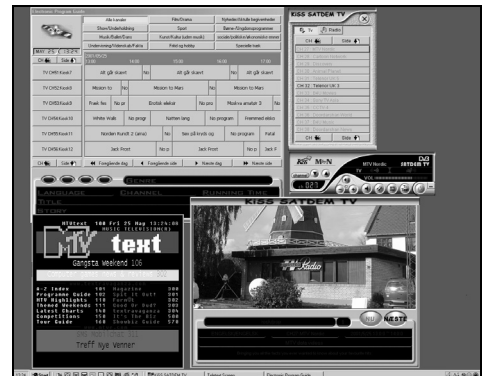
Electronic Program Guide

Alle kanaler | Film/Drama | Nyheder/Aktuelle begivenheder
Show/Underholdning | Sport | Børne-/Ungdomsprogrammer
Musik/Ballet/Dans | Kunst/Kultur (uden musik) | sociale/politiske/økonomiske emner
Undervisning/Videnskab/Fakta | Fritid og hobby | Specielle træk

TV CH01/Kavk7 | Alt går skævt | No | Alt går skævt | No
TV CH02/Kavk8 | Mosion tu | No | Mosion to Mars | No
TV CH03/Kavk9 | Prøek fes | No pr | Erotisk eliksir | No pro | Mosiva anatuin 3 | No
TV CH04/Kavk10 | White Walk | No progr | Nathen lang | No program | Vremmed eliks
TV CH05/Kavk11 | Norden Rundt 2 (anso) | No | bes på tryck og | No program | Fatal
TV CH06/Kavk12 | Jack Front | No | Jack Front | No | po | Jack F

Forgående dag | Forgående side | Næste side | Næste dag

GENRE
LANGUAGE | CHANNEL | RUNNING TIME
TITLE
STORY

KISS SATDEM TV
TV | Radio
CH 32 : Teletext Ch 1
CH | Side

MTV Nordic | SATDEM TV
023

KISS SATDEM TV
NU | NÆSTE

MTVtext 100 Fri 25 Aug 13:26:08
MUSIC TELEVISION(R)
text
Gangsta Weekend 106
A-Z Index 101 Magazine 380
Programme Guide 110 Split It Out! 381
MTV Highlights 120 Euro5 382
Themed Weekends 111 Save Our Bloor 383
Latest Charts 150 Textravaganza 384
Competitions 160 Into The Mix 550
Tour Guide 161 Showbiz Guide 570
Treff Nye Venner